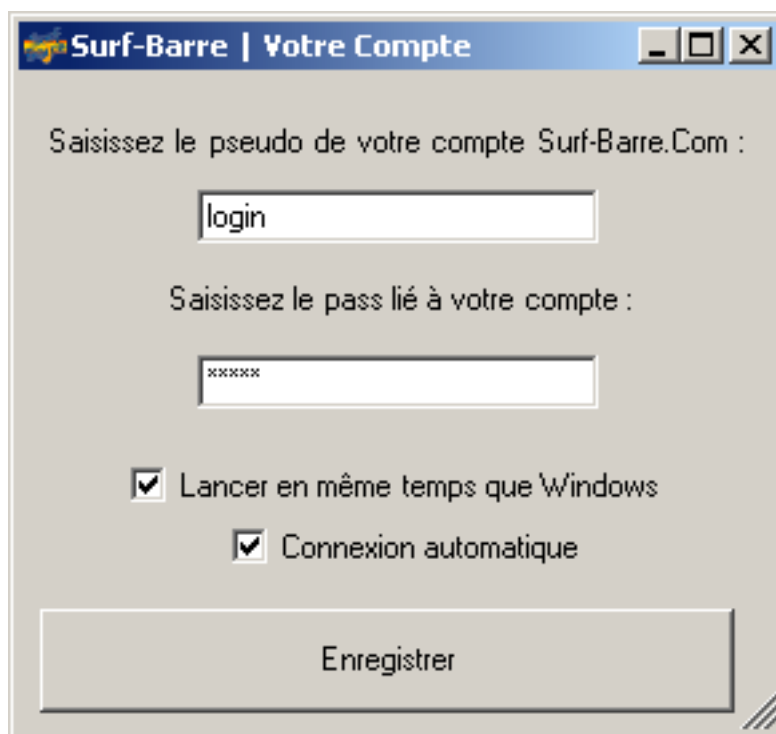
Surf-Barre | Votre Compte

Saisissez le pseudo de votre compte Surf-Barre.Com :

login

Saisissez le pass lié à votre compte :

*****

Lancer en même temps que Windows

Connexion automatique

Enregistrer